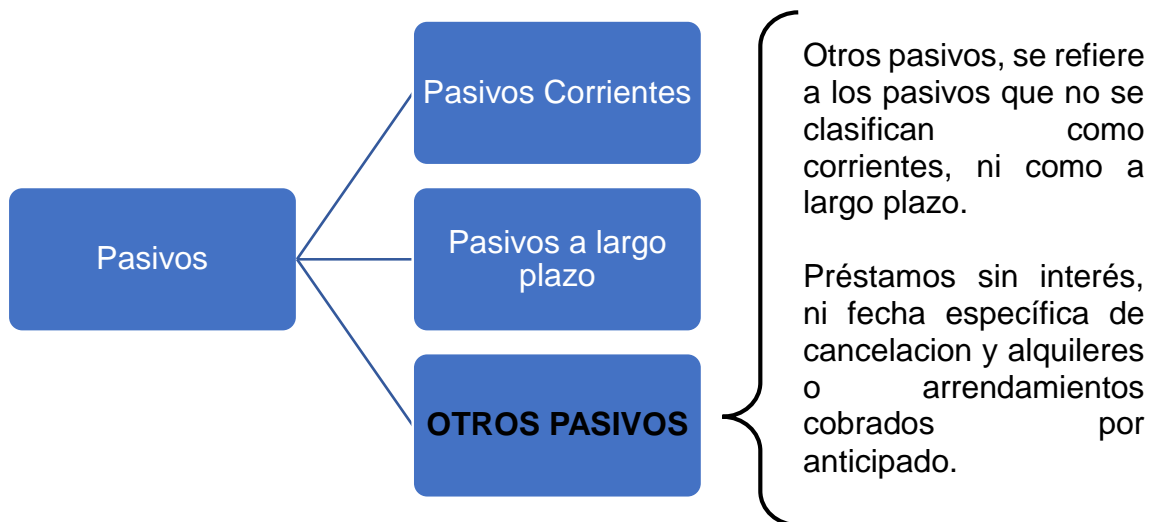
Pasivos

Pasivos Corrientes

Pasivos a largo plazo

OTROS PASIVOS

Otros pasivos, se refiere a los pasivos que no se clasifican como corrientes, ni como a largo plazo.

Préstamos sin interés, ni fecha específica de cancelacion y alquileres o arrendamientos cobrados por anticipado.